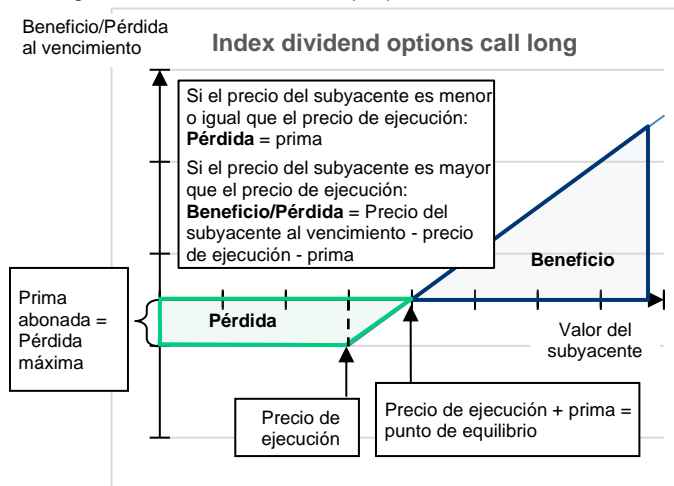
Beneficio/Pérdida al vencimiento

Index dividend options call long

Si el precio del subyacente es menor o igual que el precio de ejecución: **Pérdida** = prima

Si el precio del subyacente es mayor que el precio de ejecución: **Beneficio/Pérdida** = Precio del subyacente al vencimiento - precio de ejecución - prima

Beneficio

Prima abonada = Pérdida máxima

Pérdida

Valor del subyacente

Precio de ejecución

Precio de ejecución + prima = punto de equilibrio